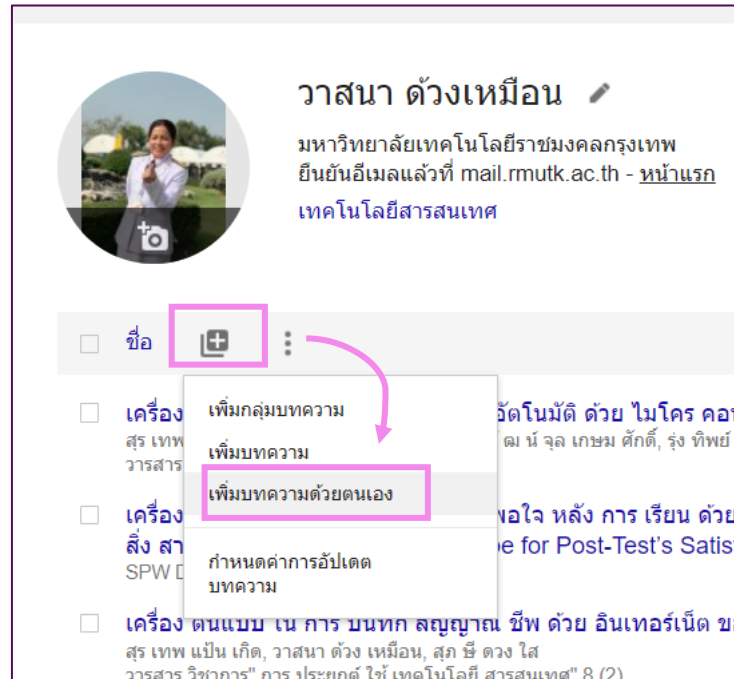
วาสนา ด้วงเหมือน

มหาวิทยาลัยเทคโนโลยีราชมงคลกรุงเทพ
ยืนยันอีเมลแล้วที่ mail.rmutk.ac.th - หน้าแรก
เทคโนโลยีสารสนเทศ

ชื่อ

เพิ่มกลุ่มบทความ
เพิ่มบทความ
เพิ่มบทความด้วยตนเอง
กำหนดค่าการอัปเดตบทความ

เครื่อง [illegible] อัตโนมัติ ด้วย ไมโคร คอ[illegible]
สุร เทพ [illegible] ณ น์ จุล เกษม ศักดิ์, รุ่ง ทิพย์ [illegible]
วารสาร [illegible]

เครื่อง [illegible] พอใจ หลัง การ เรียน ด้วย
สิ่ง สา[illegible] pe for Post-Test's Satis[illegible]
SPW D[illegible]

เครื่อง ต้นแบบ ใน การ บันทึก สัญญาณ ชีพ ด้วย อินเทอร์เน็ต ข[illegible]
สุร เทพ แป้น เกิด, วาสนา ด้วง เหมือน, สุภ ชี ดวง ใส
วารสาร วิชาการ" การ ประยุกต์ ใช้ เทคโนโลยี สารสนเทศ" 8 (2)